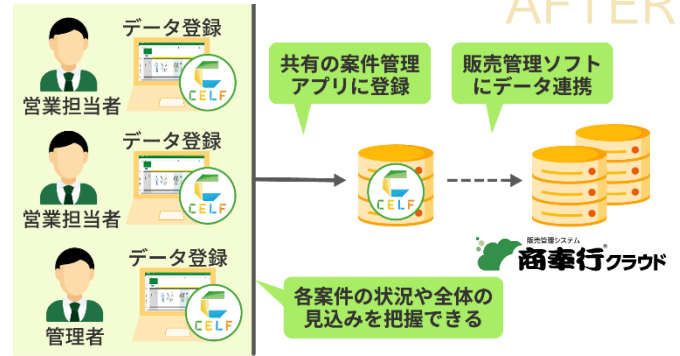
AFTER

データ登録
CELF
営業担当者

データ登録
CELF
営業担当者

データ登録
CELF
管理者

共有の案件管理アプリに登録

CELF

販売管理ソフトにデータ連携

販売管理システム
商奉行クラウド

各案件の状況や全体の見込みを把握できる